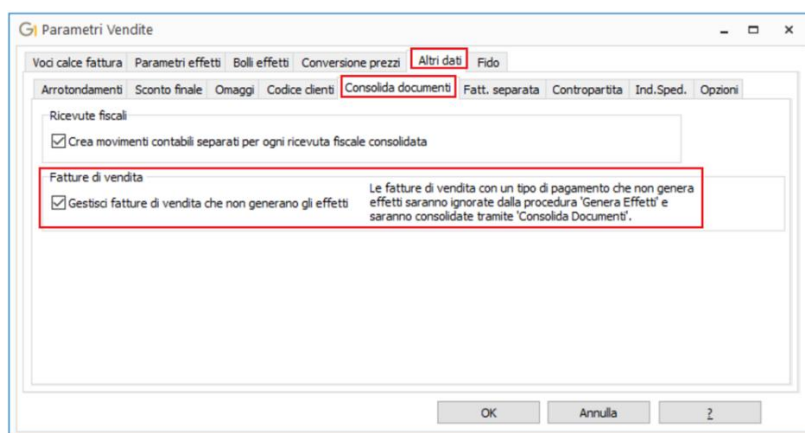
Parametri Vendite

Voci calce fattura | Parametri effetti | Bolli effetti | Conversione prezzi | Altri dati | Fido

Arrotondamenti | Sconto finale | Omaggi | Codice clienti | Consolida documenti | Fatt. separata | Contropartita | Ind.Sped. | Opzioni

Ricevute fiscali

Crea movimenti contabili separati per ogni ricevuta fiscale consolidata

Fatture di vendita

Gestisci fatture di vendita che non generano gli effetti

Le fatture di vendita con un tipo di pagamento che non genera effetti saranno ignorate dalla procedura 'Genera Effetti' e saranno consolidate tramite 'Consolida Documenti'.

OK | Annulla | ?